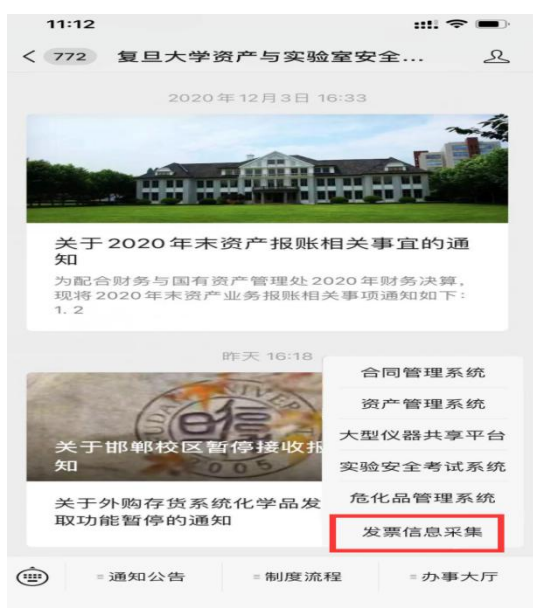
11:12

< 772 复旦大学资产与实验室安全...

2020年12月3日 16:33

关于2020年末资产报账相关事宜的通知

为配合财务与国有资产管理处2020年财务决算，现将2020年末资产业务报账相关事项通知如下：1. 2

昨天 16:18

关于邯郸校区暂停接收报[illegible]知

关于外购存货系统化学品发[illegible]取功能暂停的通知

合同管理系统
资产管理系统
大型仪器共享平台
实验安全考试系统
危化品管理系统
发票信息采集

通知公告 | 制度流程 | 办事大厅